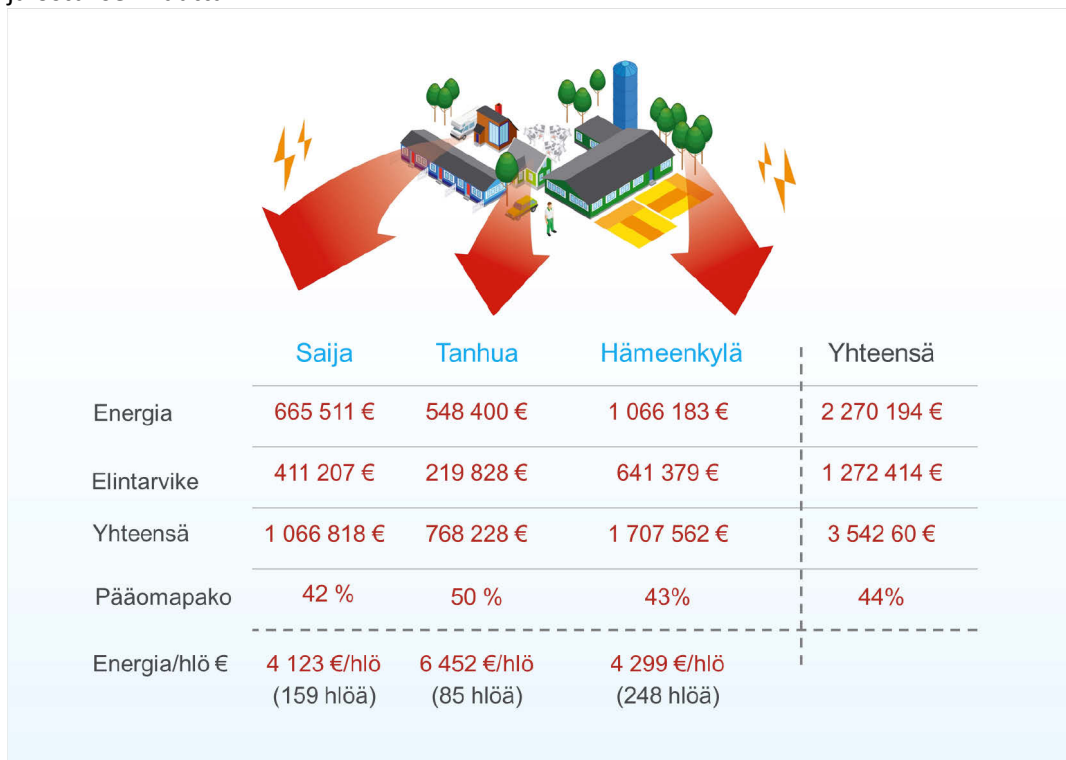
| | Saija | Tanhua | Hämeenkylä | Yhteensä |
|---|---|---|---|---|
| Energia | 665 511 € | 548 400 € | 1 066 183 € | 2 270 194 € |
| Elintarvike | 411 207 € | 219 828 € | 641 379 € | 1 272 414 € |
| Yhteensä | 1 066 818 € | 768 228 € | 1 707 562 € | 3 542 60 € |
| Pääomapako | 42 % | 50 % | 43% | 44% |
| Energia/hlö € | 4 123 €/hlö (159 hlöä) | 6 452 €/hlö (85 hlöä) | 4 299 €/hlö (248 hlöä) | |